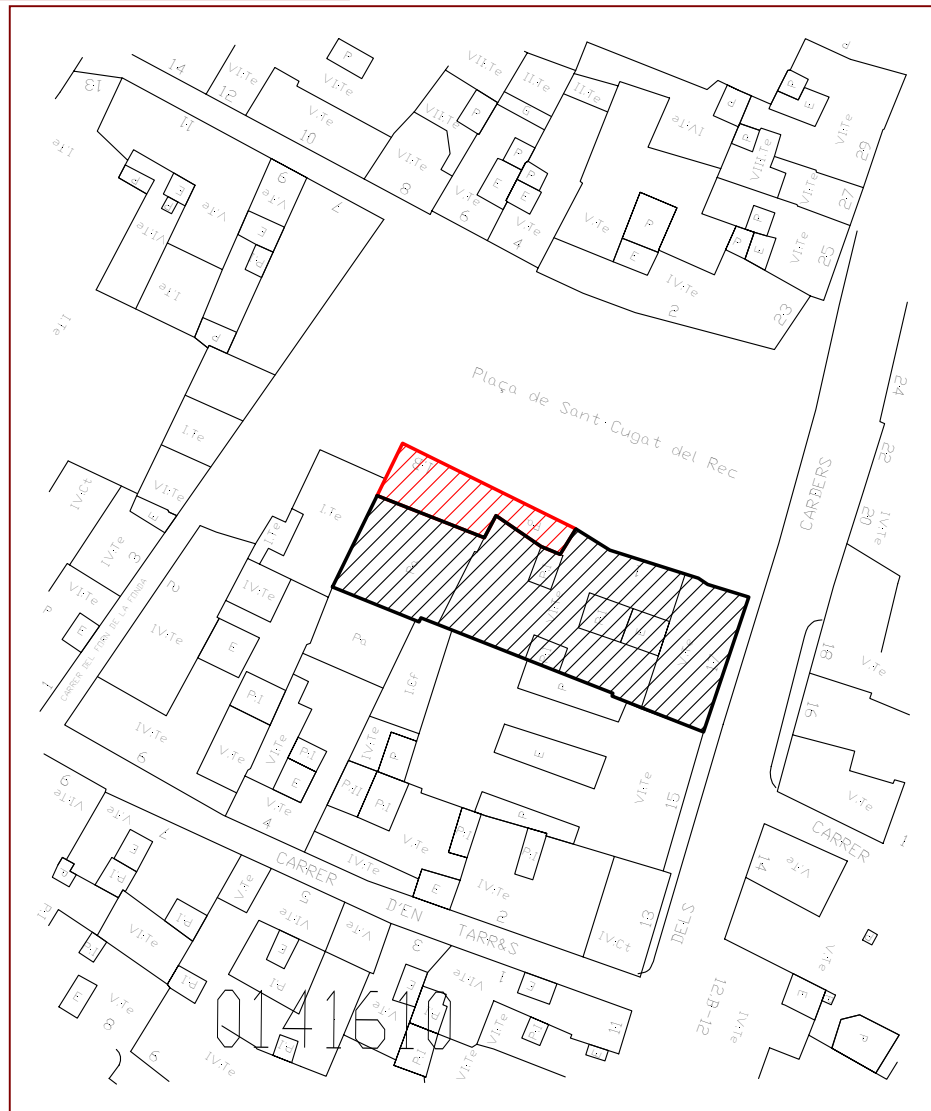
14
VI-Te
V-Te
13
12
10
I-Te
I-I
VI-Te
II-Te
III-Te
IV-Te
VII-Te
VI-Te
8
6
4
V-Te
V-Te
V-Te
VI-Te
VI-Te
IV-Te
29
27
25
23
2
V-Te
I-Te
I-Te
I-Te
Plaça de Sant Cugat del Rec
24
22
20
IV-Te
CARRERS
I-Te
VI-Te
IV-Ct
IV-Te
V-Te
3
2
IV-Te
CARRER DEL PONT DE LA FERRADA
I-Te
IV-Te
P-I
V-Te
IV-Te
V-Te
P-I
VI-Te
P-I
18
V-Te
16
V-Te
CARRER
15
VI-Te
IV-Te
6
4
V-Te
V-Te
IV-Te
CARRER
D'EN
TARR&S
IV-Te
2
13
IV-Ct
14
V-Te
VI-Te
7
5
V-Te
3
1
V-Te
DELS
12-B-12
IV-Te
V-Te
8
6
IV-Te
VI-Te
0141610